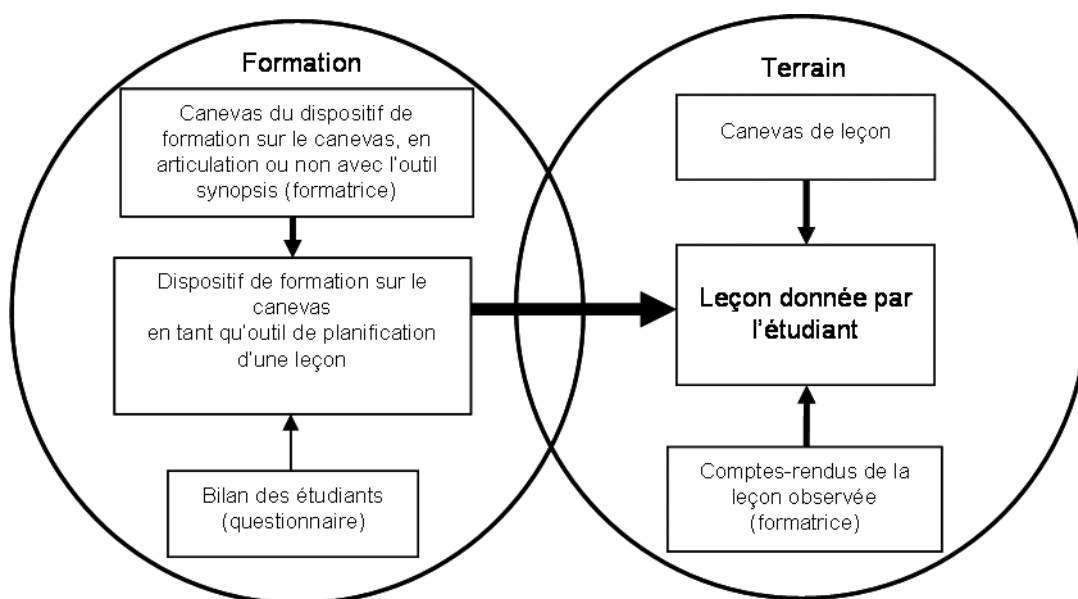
Formation

Canevas du dispositif de formation sur le canevas, en articulation ou non avec l'outil synopsis (formatrice)

Dispositif de formation sur le canevas
en tant qu'outil de planification d'une leçon

Bilan des étudiants (questionnaire)

Terrain

Canevas de leçon

Leçon donnée par l'étudiant

Comptes-rendus de la leçon observée (formatrice)